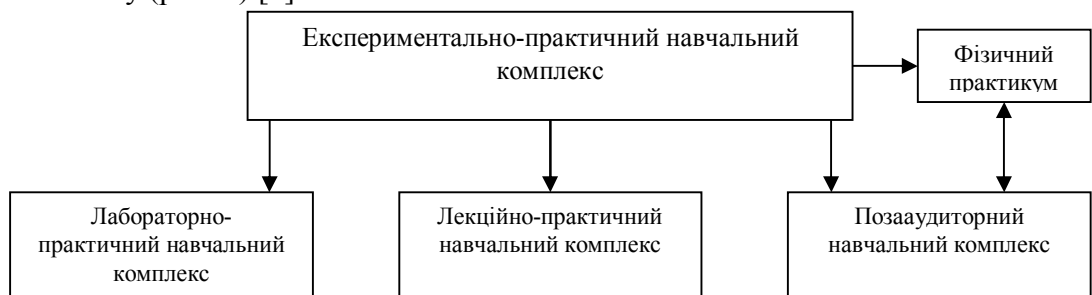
у (рис. 1) [ ]

Експериментально-практичний навчальний комплекс

Фізичний практикум

Лабораторно-практичний навчальний комплекс

Лекційно-практичний навчальний комплекс

Позааудиторний навчальний комплекс